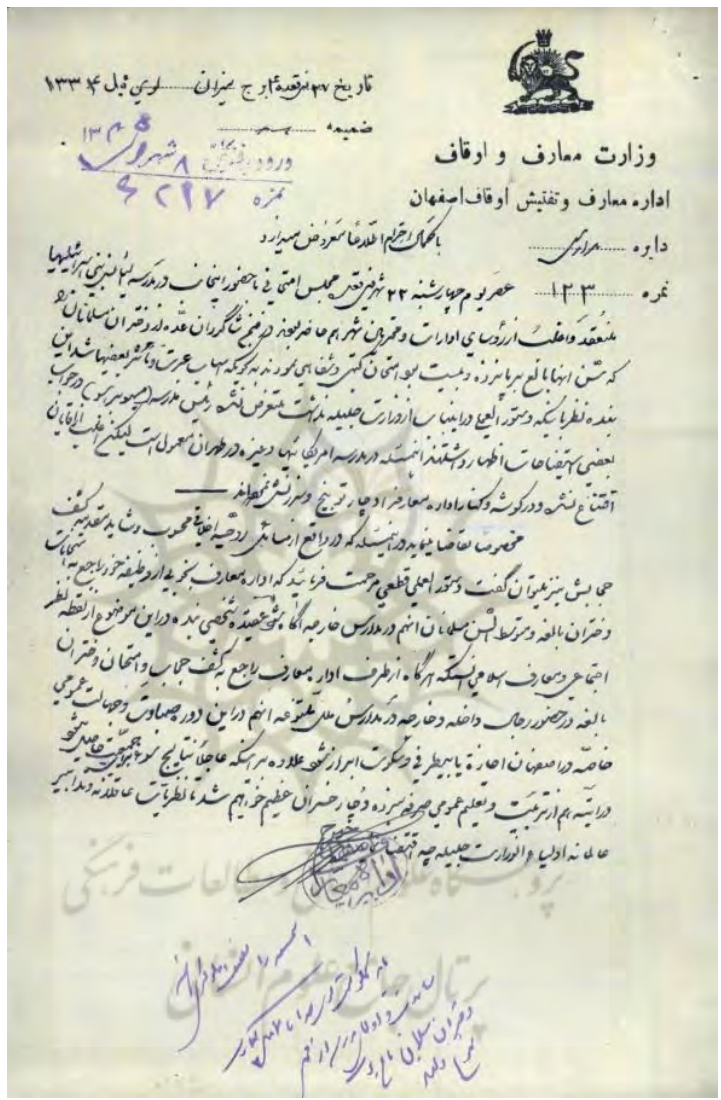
تاریخ ۲۴ برقعه ۳ برج میزان ۱۳۰۴ سیچقان ئیل

ضمیمه

ورود ۸ شهریور ۱۳۰۴ نمره ۶۲۱۷

وزارت معارف و اوقاف

اداره معارف وتفتیش اوقاف اصفهان

دایره محرمانه

نمره ۱۲۰۳

بالکمال احترام اطلاعاً معروض میدارد

عصر یوم چهارشنبه ۲۲ شهر حاضر مجلس امتحانیه با حضور اینجانب در مدرسه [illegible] منعقد و اغلب از رؤسای ادارات و محترمین شهر هم حاضر بودند در ضمن شاگردان عده از دختران مسلمانان نیز که سنشان ابتهاماً بالغ بر پانزده و بیست بوده امتحان کتبی و شفاهی نمودند که گویا اسباب عرض و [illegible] بعضی ها شده و این بنده نظر باینکه دستور العمل در اینباب از وزارت جلیله نداشت متعرض نشده ولی مدیر مدرسه (مسیو سرکو) در جواب بعضی سئوالات اظهار داشتند که اینسنه در مدرسه امریکائیها و غیره در طهران معمول است لیکن اغلب اهالی اقتناع نشده و در گوشه و کنار اداره معارف را دچار توبیخ و سرزنش نمودند

مخصوصاً تقاضا مینماید در اینمسئله که در واقع اسباب رنجش و اغلب محجوب و شاید تعدیات هم کشف حجاب نیز بعنوان گفت دستور العملی قطعی مرحمت فرمایند که اداره معارف بتواند از طبقه خود راجع به دختران بالغه و منسوبین مسلمانان را در مدارس خارجه آگاه نماید. عقیده شخصی بنده در این موضوع از نقطه نظر اجتماعی و معارف اسلامی اینستکه هرگاه از طرف اداره معارف راجع به کشف حجاب و امتحان دختران بالغه در حضور رجال داخله و خارجه در مدارس ملی ممنوعه اتخاذ در این دوره حساس و جهات عمومی خاصه در اصفهان اجازه یا ابراز نشود علاوه بر اینکه عاجلاً نتایج نیکو حاصل نمی شود چه بسا در آتیه هم از تربیت و تعلیم عمومی صرفنظر نموده و دچار خسران عظیم خواهیم شد. نظریات عاقلانه وزارت جلیله چه تصمیم است عاجلاً ابلاغ فرمایند

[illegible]

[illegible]

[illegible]